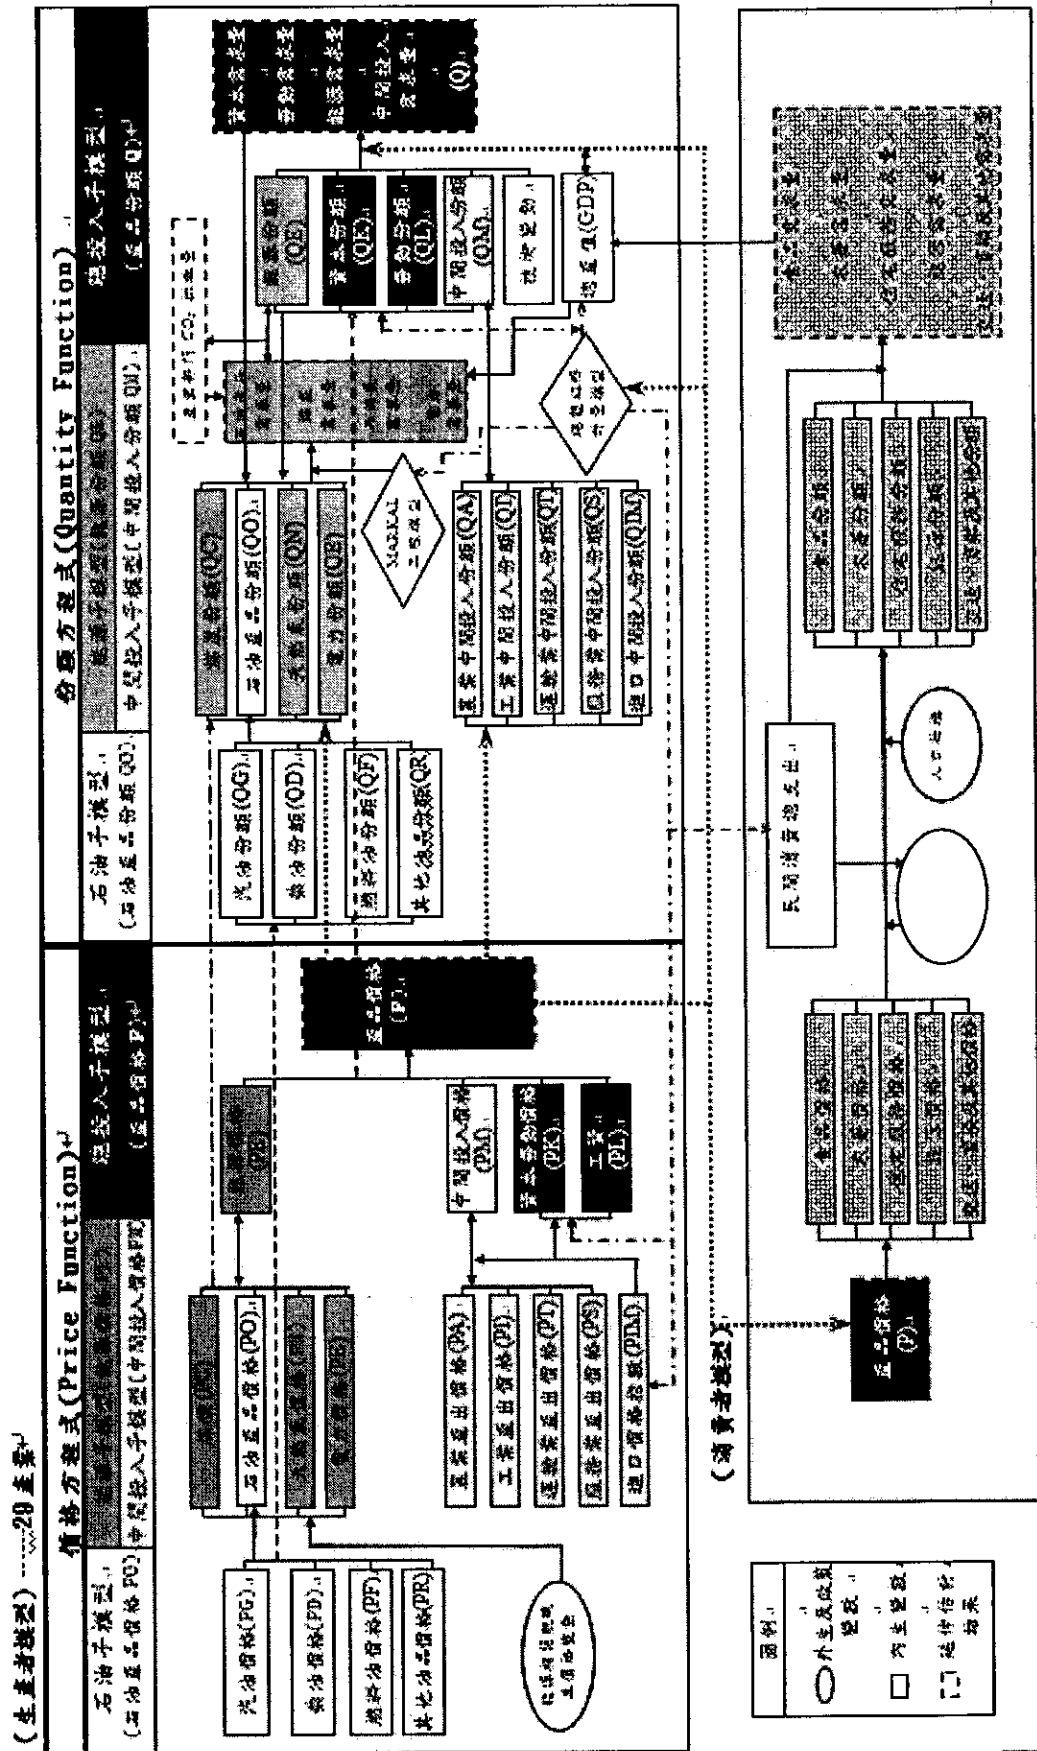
(生產者模型) ……20產業

價格方程式(Price Function)

石油子模型
(石油產品價格PO)

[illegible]

中間投入子模型(中間投入價格PM)

附加價值子模型
(產品價格P)

汽油價格(PG)
柴油價格(PD)
燃料油價格(PF)
其他油品價格(PR)

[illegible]
石油產品價格(PO)
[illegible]
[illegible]

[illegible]

產品價格(P)

中間投入價格(PM)
資本使用價格(PK)
工資(PL)

農業產出價格(PA)
工業產出價格(PI)
運輸業產出價格(PT)
服務業產出價格(PS)
進口價格指數(PIM)

數量方程式(Quantity Function)

石油子模型
(石油產品份額QO)

能源子模型(能源份額QE)

中間投入子模型(中間投入份額QM)

附加價值子模型
(產品份額Q)

汽油份額(QG)
柴油份額(QD)
燃料油份額(QF)
其他油品份額(QR)

煤炭份額(QC)
石油產品份額(QO)
天然氣份額(QN)
電力份額(QB)

MARKAL
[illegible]

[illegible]

農業中間投入份額(QA)
工業中間投入份額(QI)
運輸業中間投入份額(QT)
服務業中間投入份額(QS)
進口中間投入份額(QIM)

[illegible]

能源份額(QE)
資本份額(QE)
勞動份額(QL)
中間投入份額(QM)
技術變動
總產值(GDP)

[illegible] $CO_2$ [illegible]

資本需求量
勞動需求量
能源需求量
中間投入需求量
(Q)

(消費者模型)

產品價格(P)

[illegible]
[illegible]
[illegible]
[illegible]
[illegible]

民間消費總支出

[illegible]

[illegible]
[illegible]
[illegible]
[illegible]
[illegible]

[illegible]

圖例
外生或政策變數
內生變數
連結估計結果